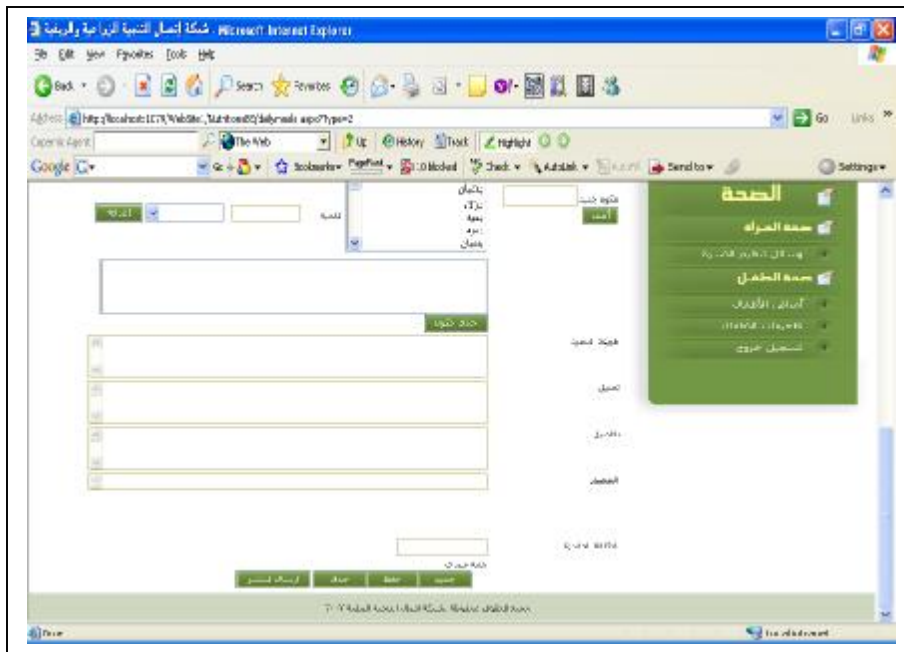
شبكة إتصال التنمية الزراعية والريفية - Microsoft Internet Explorer

File Edit View Favorites Tools Help

Back Search Favorites

Address http://localhost:1179/WebSite/Nutrition02/dailymeals.aspx?type=2 Go Links

Copernic Agent The Web Up History Track Highlight

Google Go Bookmarks PageRank blocked Check AutoLink Send to Settings

الصحة

صحة المرأة

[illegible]

صحة الطفل

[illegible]

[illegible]

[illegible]

مكون جديد

إضافة

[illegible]

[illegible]

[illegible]

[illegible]

النسبة

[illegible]

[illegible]

طريقة التحضير

التعليق

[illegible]

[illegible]

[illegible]

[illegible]

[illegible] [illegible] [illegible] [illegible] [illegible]

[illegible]

Done Local intranet